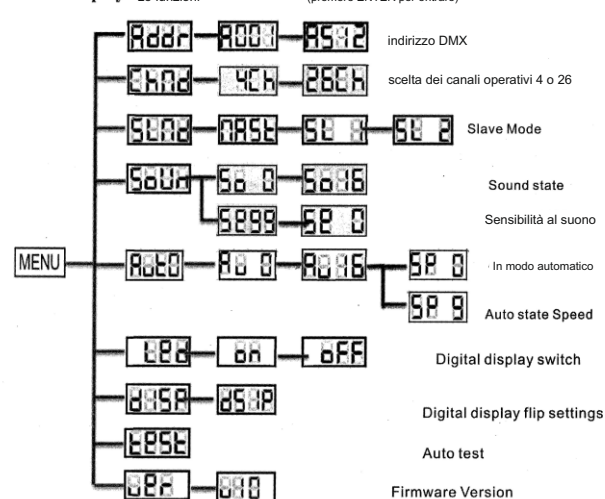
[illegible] Le funzioni (premere ENTER per entrare)

MENU

Addr — A001 — A512 indirizzo DMX

ChNd — 4Ch — 26Ch scelta dei canali operativi 4 o 26

SLNd — NASt — SL 1 — SL 2 Slave Mode

SoUN — So 0 — So16 Sound state

SE99 — SE 0 Sensibilità al suono

AUto — AU 0 — AU16 — SP 0 In modo automatico

SP 9 Auto state Speed

LEd — oN — oFF Digital display switch

dISP — dSIP Digital display flip settings

tESt Auto test

VEr — 010 Firmware Version